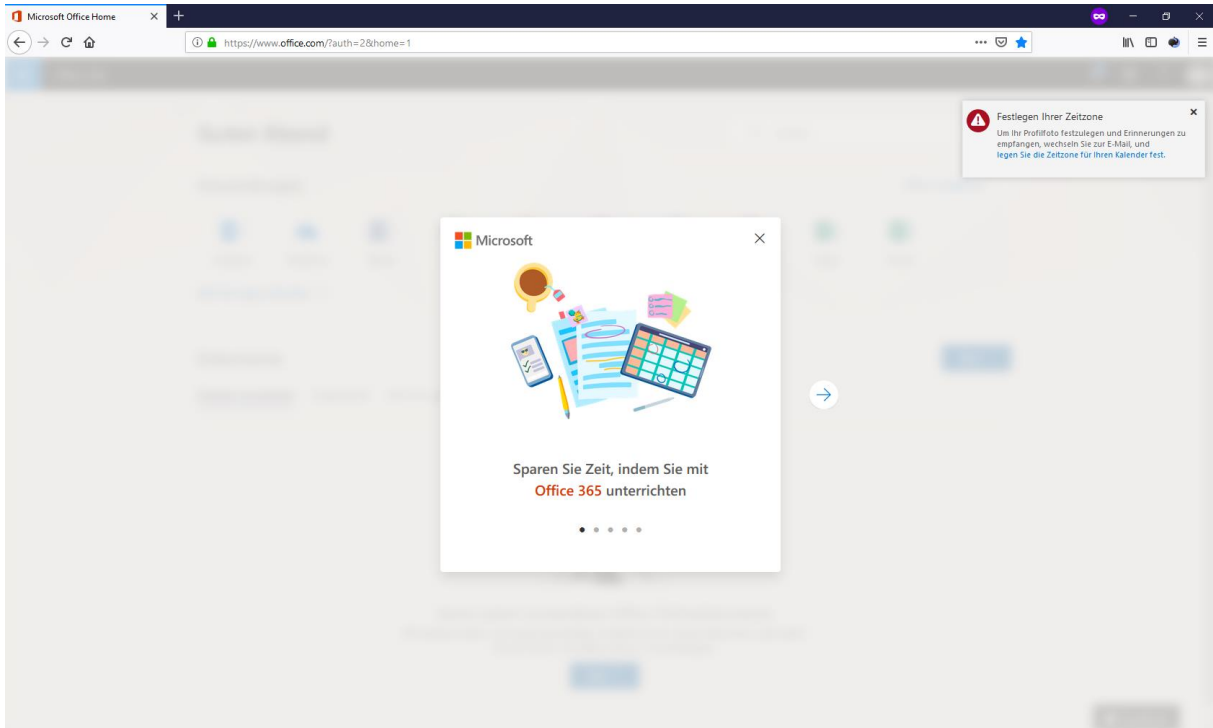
Microsoft Office Home

https://www.office.com/?auth=2&home=1

Festlegen Ihrer Zeitzone

Um Ihr Profilfoto festzulegen und Erinnerungen zu empfangen, wechseln Sie zur E-Mail, und legen Sie die Zeitzone für Ihren Kalender fest.

Microsoft

Sparen Sie Zeit, indem Sie mit Office 365 unterrichten